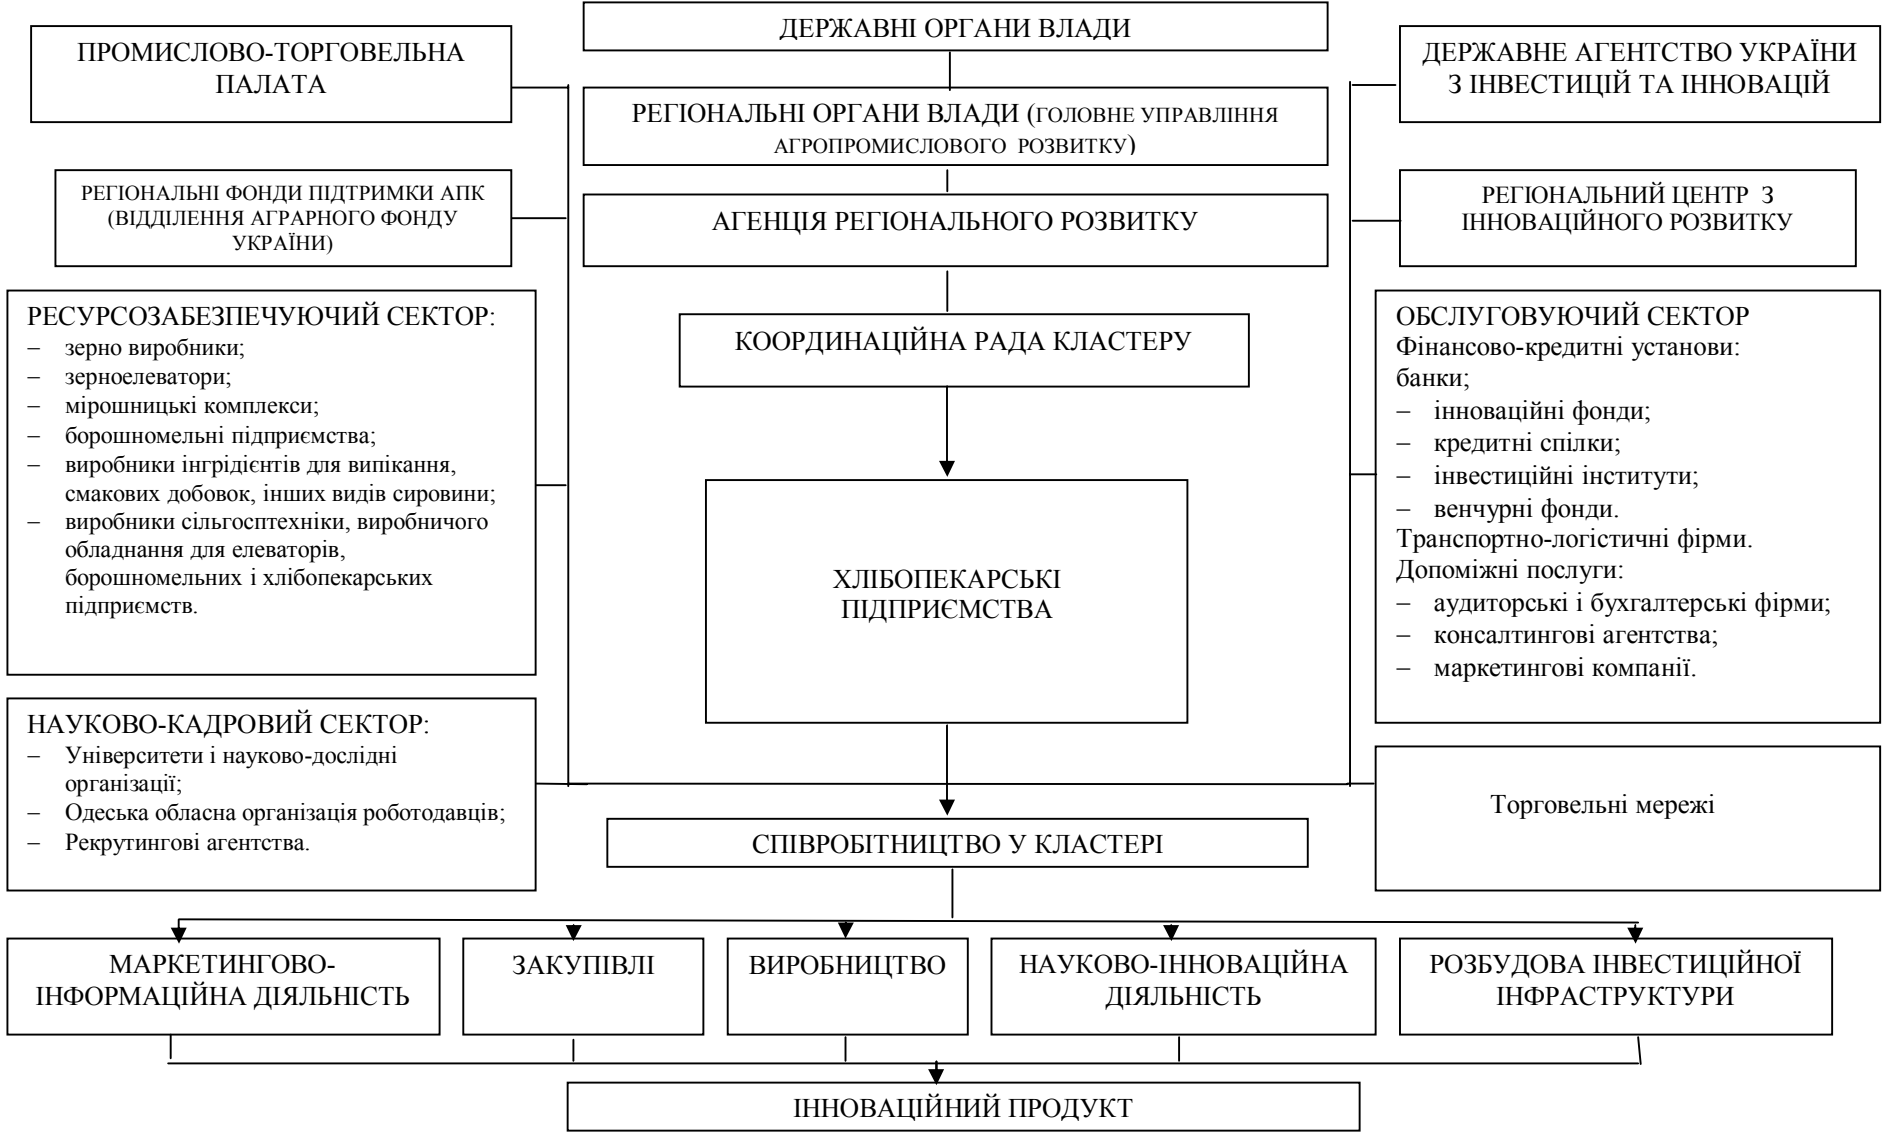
ДЕРЖАВНІ ОРГАНИ ВЛАДИ

ПРОМИСЛОВО-ТОРГОВЕЛЬНА ПАЛАТА

ДЕРЖАВНЕ АГЕНТСТВО УКРАЇНИ З ІНВЕСТИЦІЙ ТА ІННОВАЦІЙ

РЕГІОНАЛЬНІ ОРГАНИ ВЛАДИ (ГОЛОВНЕ УПРАВЛІННЯ АГРОПРОМИСЛОВОГО РОЗВИТКУ)

РЕГІОНАЛЬНІ ФОНДИ ПІДТРИМКИ АПК (ВІДДІЛЕННЯ АГРАРНОГО ФОНДУ УКРАЇНИ)

АГЕНЦІЯ РЕГІОНАЛЬНОГО РОЗВИТКУ

РЕГІОНАЛЬНИЙ ЦЕНТР З ІННОВАЦІЙНОГО РОЗВИТКУ

РЕСУРСОЗАБЕЗПЕЧУЮЧИЙ СЕКТОР:
– зерно виробники;
– зерноелеватори;
– мірошницькі комплекси;
– борошномельні підприємства;
– виробники інгрідієнтів для випікання, смакових добовок, інших видів сировини;
– виробники сільгосптехніки, виробничого обладнання для елеваторів, борошномельних і хлібопекарських підприємств.

КООРДИНАЦІЙНА РАДА КЛАСТЕРУ

ХЛІБОПЕКАРСЬКІ ПІДПРИЄМСТВА

ОБСЛУГОВУЮЧИЙ СЕКТОР
Фінансово-кредитні установи:
банки;
– інноваційні фонди;
– кредитні спілки;
– інвестиційні інститути;
– венчурні фонди.
Транспортно-логістичні фірми.
Допоміжні послуги:
– аудиторські і бухгалтерські фірми;
– консалтингові агентства;
– маркетингові компанії.

НАУКОВО-КАДРОВИЙ СЕКТОР:
– Університети і науково-дослідні організації;
– Одеська обласна організація роботодавців;
– Рекрутингові агентства.

Торговельні мережі

СПІВРОБІТНИЦТВО У КЛАСТЕРІ

МАРКЕТИНГОВО-ІНФОРМАЦІЙНА ДІЯЛЬНІСТЬ

ЗАКУПІВЛІ

ВИРОБНИЦТВО

НАУКОВО-ІННОВАЦІЙНА ДІЯЛЬНІСТЬ

РОЗБУДОВА ІНВЕСТИЦІЙНОЇ ІНФРАСТРУКТУРИ

ІННОВАЦІЙНИЙ ПРОДУКТ